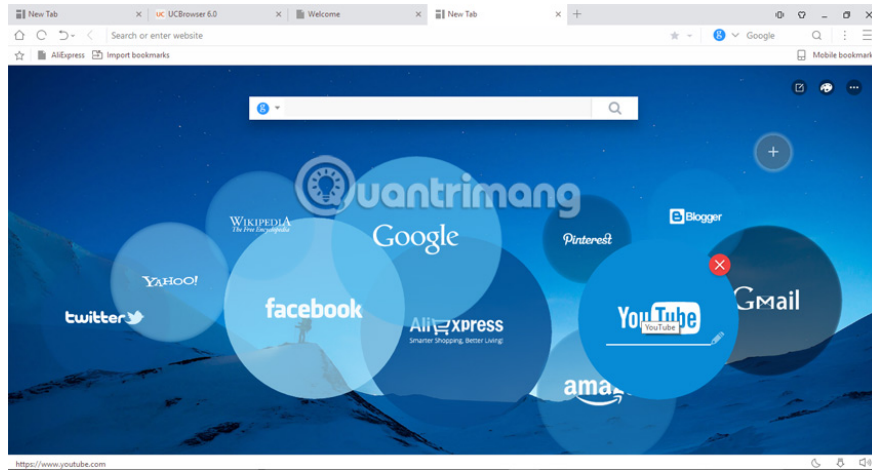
New Tab
UCBrowser 6.0
Welcome
New Tab
Search or enter website
Google
AliExpress
Import bookmarks
Mobile bookmark
Quantrimang
Wikipedia
The Free Encyclopedia
Google
Pinterest
Blogger
Yahoo!
twitter
facebook
AliExpress
Smarter Shopping, Better Living!
YouTube
YouTube
Gmail
amazon
https://www.youtube.com